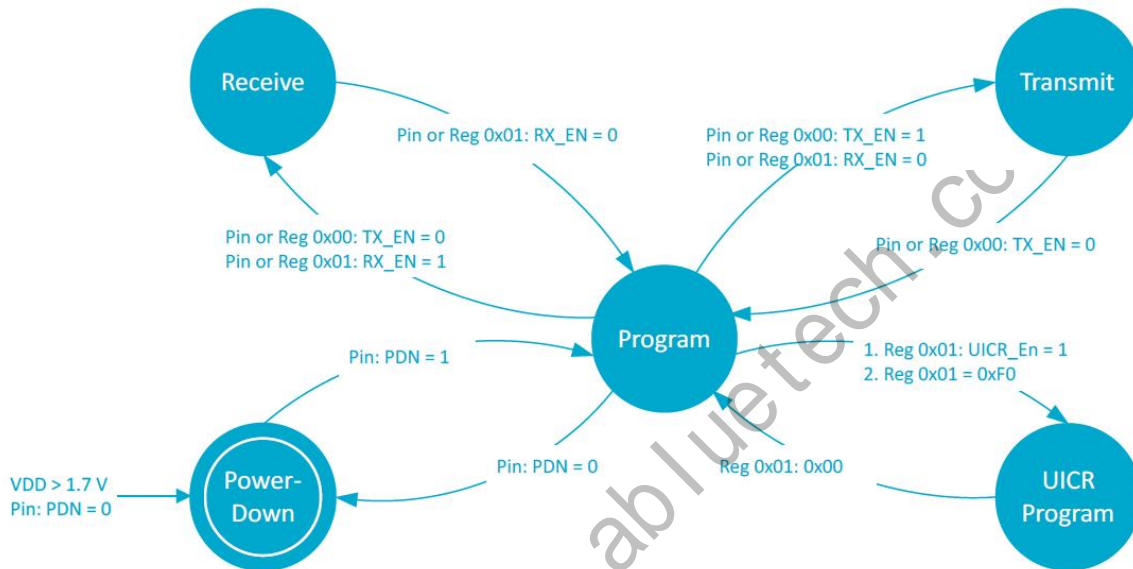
Receive

Transmit

Pin or Reg 0x01: RX_EN = 0

Pin or Reg 0x00: TX_EN = 1
Pin or Reg 0x01: RX_EN = 0

Pin or Reg 0x00: TX_EN = 0
Pin or Reg 0x01: RX_EN = 1

Pin or Reg 0x00: TX_EN = 0

Program

Pin: PDN = 1

1. Reg 0x01: UICR_En = 1
2. Reg 0x01 = 0xF0

VDD > 1.7 V
Pin: PDN = 0

Power-Down

Pin: PDN = 0

Reg 0x01: 0x00

UICR Program

abluetech.cc